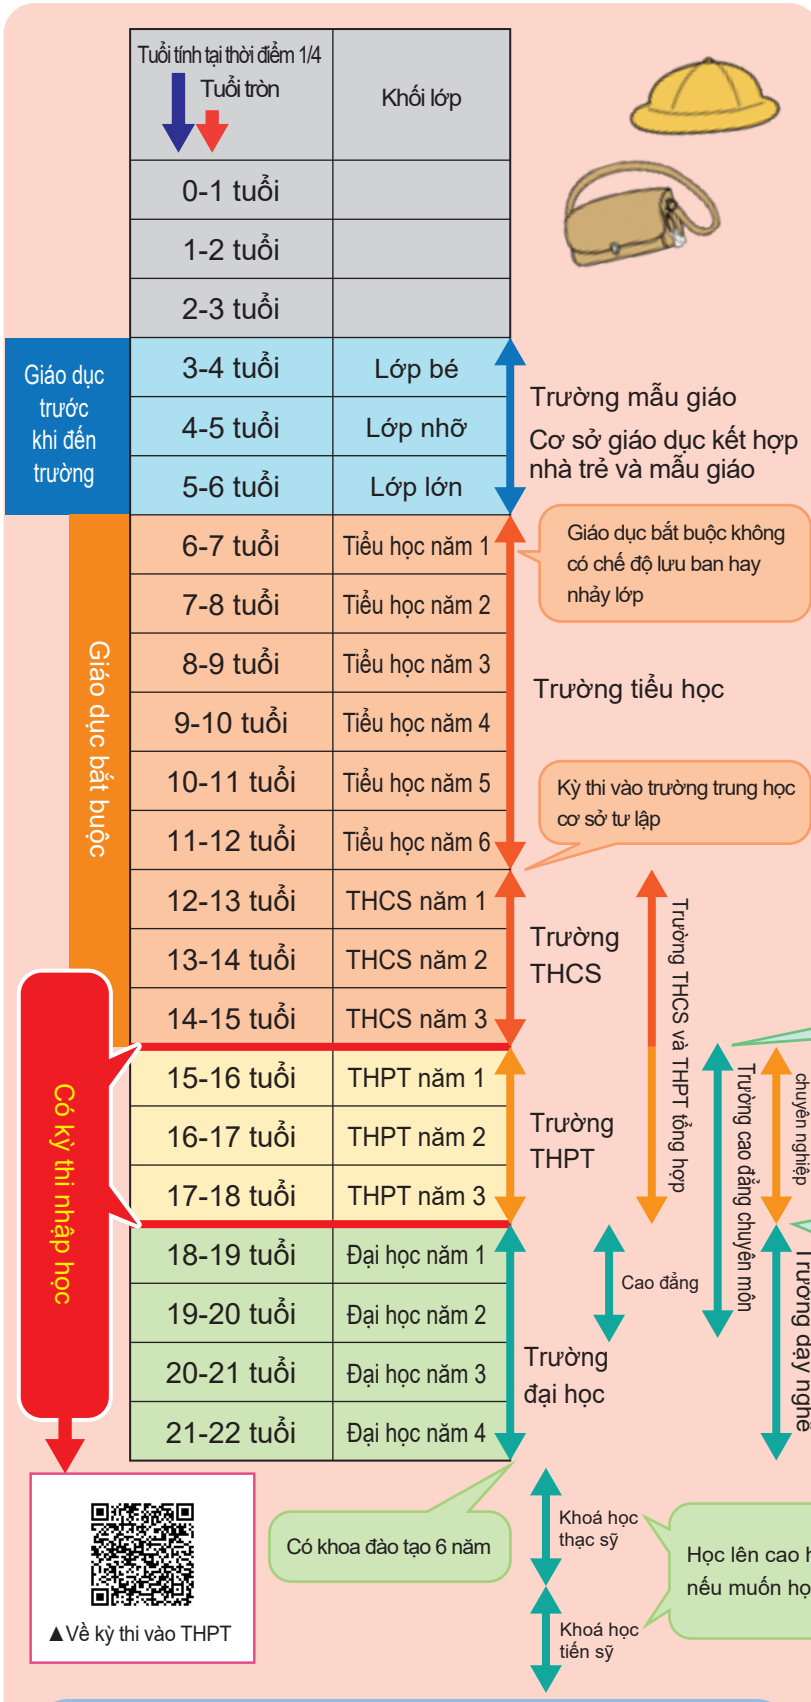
| Tuổi tính tại thời điểm 1/4 Tuổi tròn | Khối lớp |
|---|---|
| 0-1 tuổi | |
| 1-2 tuổi | |
| 2-3 tuổi | |
| 3-4 tuổi | Lớp bé |
| 4-5 tuổi | Lớp nhỡ |
| 5-6 tuổi | Lớp lớn |
| 6-7 tuổi | Tiểu học năm 1 |
| 7-8 tuổi | Tiểu học năm 2 |
| 8-9 tuổi | Tiểu học năm 3 |
| 9-10 tuổi | Tiểu học năm 4 |
| 10-11 tuổi | Tiểu học năm 5 |
| 11-12 tuổi | Tiểu học năm 6 |
| 12-13 tuổi | THCS năm 1 |
| 13-14 tuổi | THCS năm 2 |
| 14-15 tuổi | THCS năm 3 |
| 15-16 tuổi | THPT năm 1 |
| 16-17 tuổi | THPT năm 2 |
| 17-18 tuổi | THPT năm 3 |
| 18-19 tuổi | Đại học năm 1 |
| 19-20 tuổi | Đại học năm 2 |
| 20-21 tuổi | Đại học năm 3 |
| 21-22 tuổi | Đại học năm 4 |

Giáo dục trước khi đến trường

Giáo dục bắt buộc

Có kỳ thi nhập học

Trường mẫu giáo

Cơ sở giáo dục kết hợp nhà trẻ và mẫu giáo

Giáo dục bắt buộc không có chế độ lưu ban hay nhảy lớp

Trường tiểu học

Kỳ thi vào trường trung học cơ sở tư lập

Trường THCS

Trường THPT

Trường THCS và THPT tổng hợp

Trường cao đẳng chuyên môn

chuyên nghiệp

Trường dạy nghề

Cao đẳng

Trường đại học

Có khoa đào tạo 6 năm

Khoá học thạc sỹ

Khoá học tiến sỹ

Học lên cao h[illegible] nếu muốn họ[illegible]

▲Về kỳ thi vào THPT